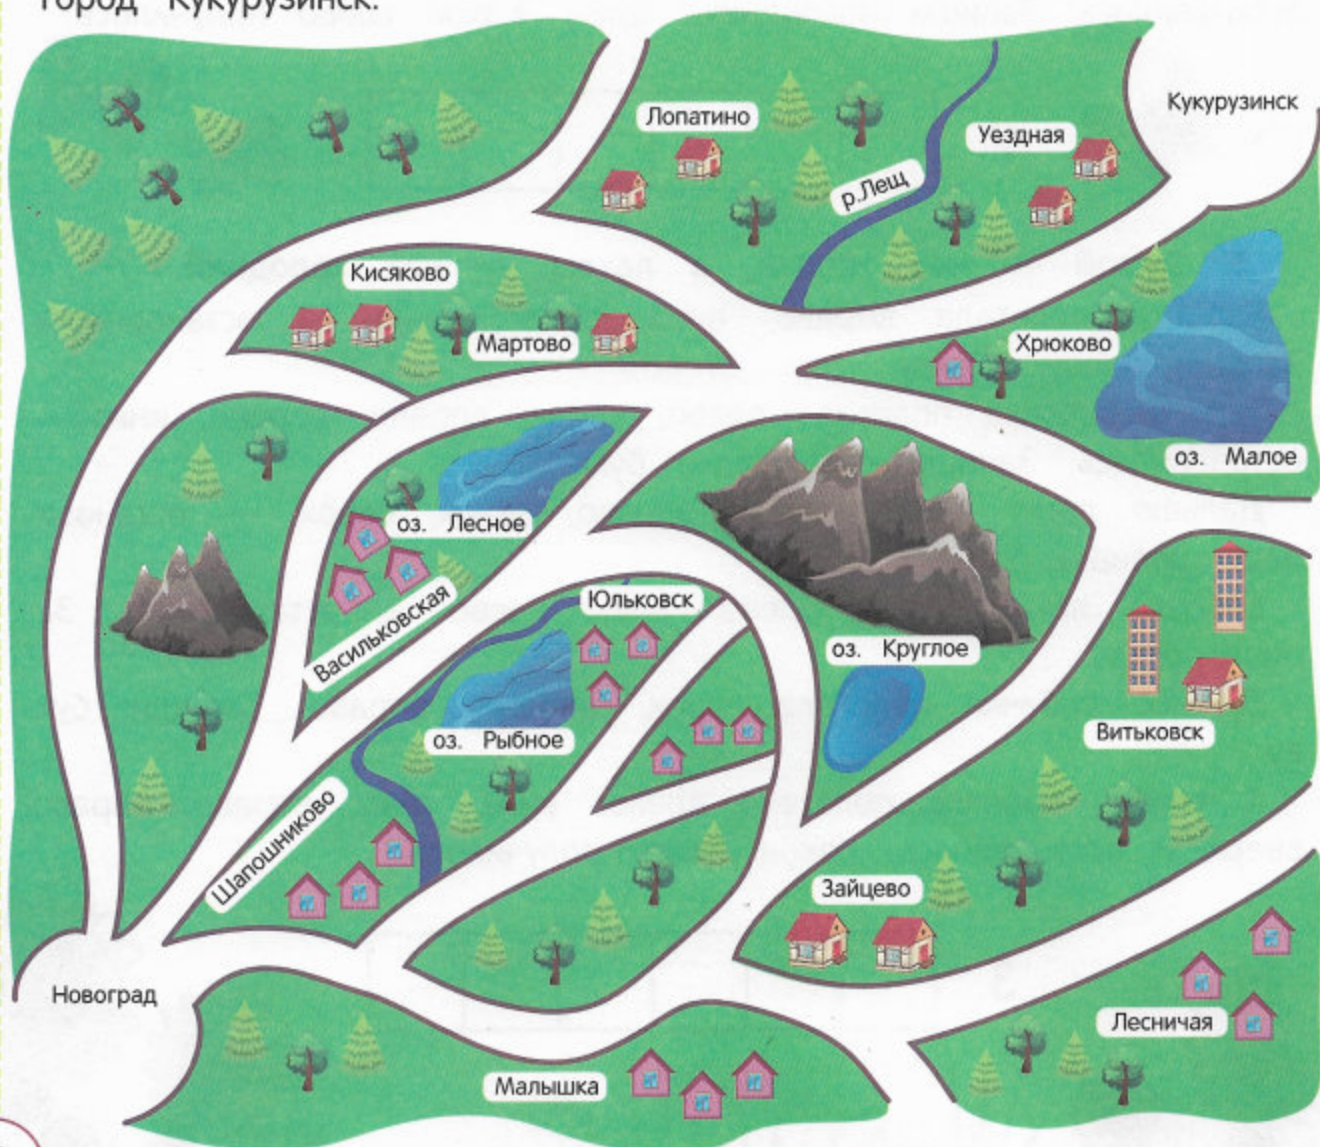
город "Кукурузинск.

Лопатино
Кукурузинск
Уездная
р.Лещ
Кисяково
Мартово
Хрюково
оз. Малое
оз. Лесное
Васильковская
Юльковск
оз. Круглое
Витьковск
оз. Рыбное
Шапошниково
Зайцево
Новоград
Лесничая
Малышка